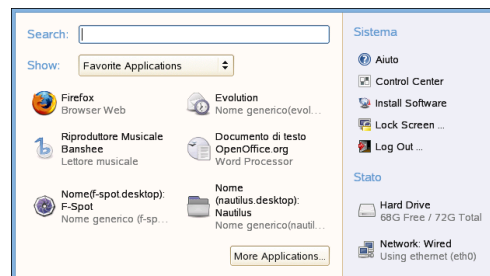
Search:

Show: Favorite Applications

Firefox
Browser Web

Evolution
Nome generico(evol...

Riproduttore Musicale Banshee
Lettore musicale

Documento di testo OpenOffice.org
Word Processor

Nome(f-spot.desktop): F-Spot
Nome generico (f-sp...

Nome (nautilus.desktop): Nautilus
Nome generico(nautil...

More Applications...

Sistema

Aiuto

Control Center

Install Software

Lock Screen ...

Log Out ...

Stato

Hard Drive
68G Free / 72G Total

Network: Wired
Using ethernet (eth0)